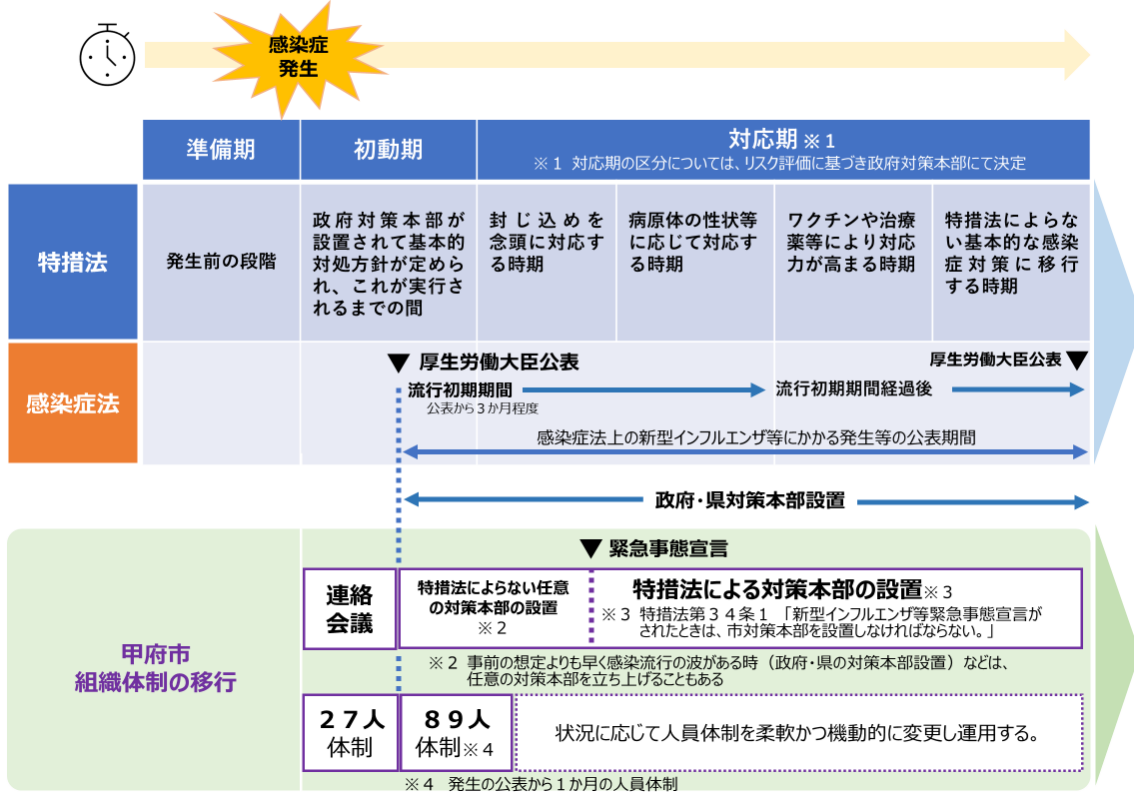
感染症発生

| | 準備期 | 初動期 | 対応期 ※1<br>※1 対応期の区分については、リスク評価に基づき政府対策本部にて決定 | | | |
|---|---|---|---|---|---|---|
| 特措法 | 発生前の段階 | 政府対策本部が設置されて基本的対処方針が定められ、これが実行されるまでの間 | 封じ込めを念頭に対応する時期 | 病原体の性状等に応じて対応する時期 | ワクチンや治療薬等により対応力が高まる時期 | 特措法によらない基本的な感染症対策に移行する時期 |

感染症法

▼ 厚生労働大臣公表

厚生労働大臣公表 ▼

流行初期期間

公表から３か月程度

流行初期期間経過後

感染症法上の新型インフルエンザ等にかかる発生等の公表期間

政府・県対策本部設置

甲府市組織体制の移行

▼ 緊急事態宣言

連絡会議

特措法によらない任意の対策本部の設置 ※2

特措法による対策本部の設置※３

※３ 特措法第３４条１「新型インフルエンザ等緊急事態宣言がされたときは、市対策本部を設置しなければならない。」

※２ 事前の想定よりも早く感染流行の波がある時（政府・県の対策本部設置）などは、任意の対策本部を立ち上げることもある

２７人体制

８９人体制※４

状況に応じて人員体制を柔軟かつ機動的に変更し運用する。

※４ 発生の公表から１か月の人員体制